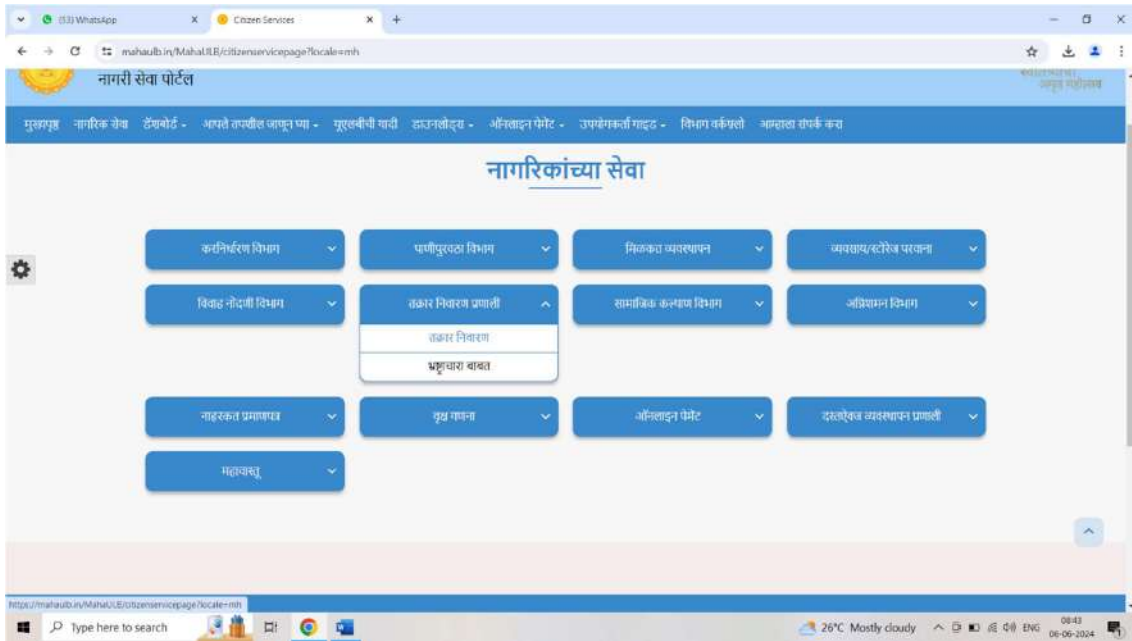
(53) WhatsApp
Citizen Services
+
mahaulb.in/MahaULB/citizenservicepage?locale=mh

नागरी सेवा पोर्टल
स्वातंत्र्याचा अमृत महोत्सव

मुख्यपृष्ठ नागरिक सेवा डॅशबोर्ड - आपले तपशील जाणून घ्या - मूल्यवीची यादी डाउनलोड्स - ऑनलाइन पेमेंट - उपयोगकर्ता गाइड - विभाग वर्कफ्लो आम्हाला संपर्क करा

नागरिकांच्या सेवा

करनिर्धारण विभाग
पाणीपुरवठा विभाग
मिळकत व्यवस्थापन
व्यवसाय/स्टोरेज परवाना
विवाह नोंदणी विभाग
तक्रार निवारण प्रणाली
तक्रार निवारण
भ्रष्टाचारा बाबत
सामाजिक कल्याण विभाग
अग्निशमन विभाग
नाहरकत प्रमाणपत्र
वृक्ष गणना
ऑनलाइन पेमेंट
दस्तऐवज व्यवस्थापन प्रणाली
महावास्तू

https://mahaulb.in/MahaULB/citizenservicepage?locale=mh

Type here to search
26°C Mostly cloudy
ENG
08:43
06-06-2024